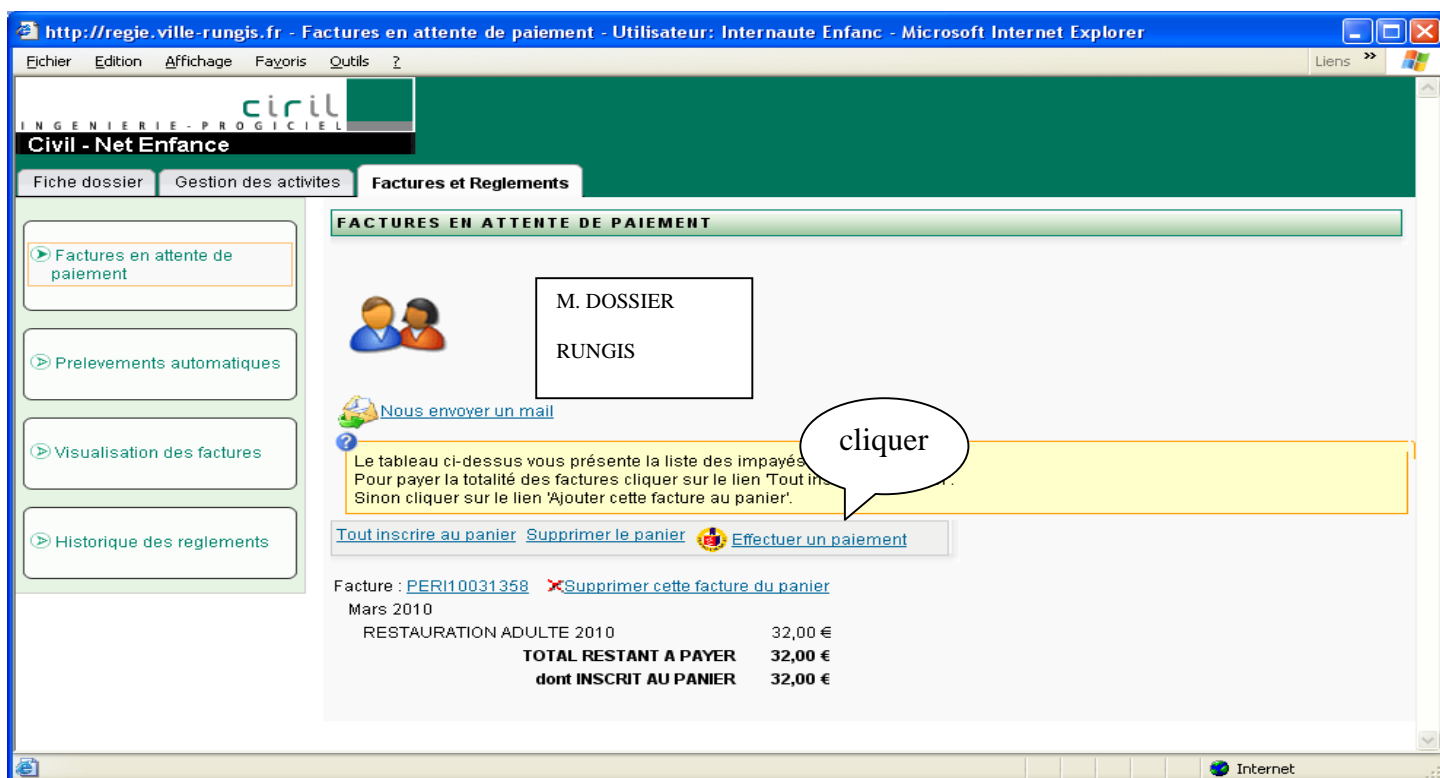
http://regie.ville-rungis.fr - Factures en attente de paiement - Utilisateur: Internaute Enfanc - Microsoft Internet Explorer

Fichier Edition Affichage Favoris Outils ?

Liens

ciril
INGENIERIE-PROGICIEL
Civil - Net Enfance

Fiche dossier | Gestion des activites | Factures et Reglements

Factures en attente de paiement

Prelevements automatiques

Visualisation des factures

Historique des reglements

FACTURES EN ATTENTE DE PAIEMENT

M. DOSSIER

RUNGIS

Nous envoyer un mail

cliquer

Le tableau ci-dessus vous présente la liste des impayés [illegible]
Pour payer la totalité des factures cliquer sur le lien 'Tout ins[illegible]'.
Sinon cliquer sur le lien 'Ajouter cette facture au panier'.

Tout inscrire au panier Supprimer le panier Effectuer un paiement

Facture : PERI10031358 Supprimer cette facture du panier
Mars 2010

| | |
|---|---|
| RESTAURATION ADULTE 2010 | 32,00 € |
| **TOTAL RESTANT A PAYER** | **32,00 €** |
| **dont INSCRIT AU PANIER** | **32,00 €** |

Internet